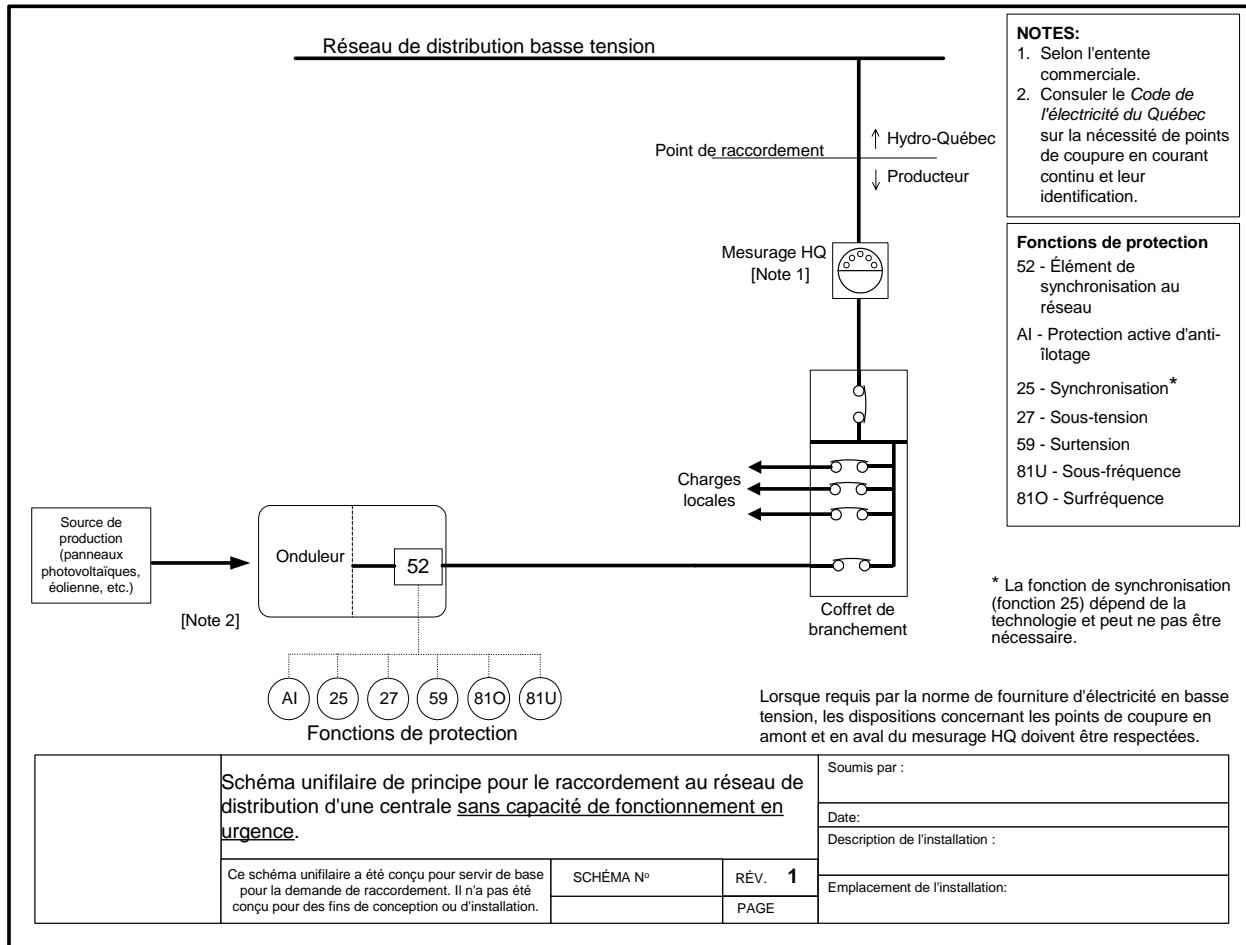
Réseau de distribution basse tension

NOTES:
1. Selon l'entente commerciale.
2. Consuler le *Code de l'électricité du Québec* sur la nécessité de points de coupure en courant continu et leur identification.

Point de raccordement

↑ Hydro-Québec

↓ Producteur

Mesurage HQ
[Note 1]

Fonctions de protection
52 - Élément de synchronisation au réseau
AI - Protection active d'anti-îlotage
25 - Synchronisation*
27 - Sous-tension
59 - Surtension
81U - Sous-fréquence
81O - Surfréquence

Charges locales

Source de production (panneaux photovoltaïques, éolienne, etc.)

Onduleur

52

[Note 2]

Coffret de branchement

* La fonction de synchronisation (fonction 25) dépend de la technologie et peut ne pas être nécessaire.

AI 25 27 59 81O 81U

Fonctions de protection

Lorsque requis par la norme de fourniture d'électricité en basse tension, les dispositions concernant les points de coupure en amont et en aval du mesurage HQ doivent être respectées.

| Schéma unifilaire de principe pour le raccordement au réseau de distribution d'une centrale sans capacité de fonctionnement en urgence. | | | Soumis par : |
|---|---|---|---|
| | | | Date: |
| | | | Description de l'installation : |
| Ce schéma unifilaire a été conçu pour servir de base pour la demande de raccordement. Il n'a pas été conçu pour des fins de conception ou d'installation. | SCHÉMA Nº | RÉV. 1 | Emplacement de l'installation: |
| | | PAGE | |